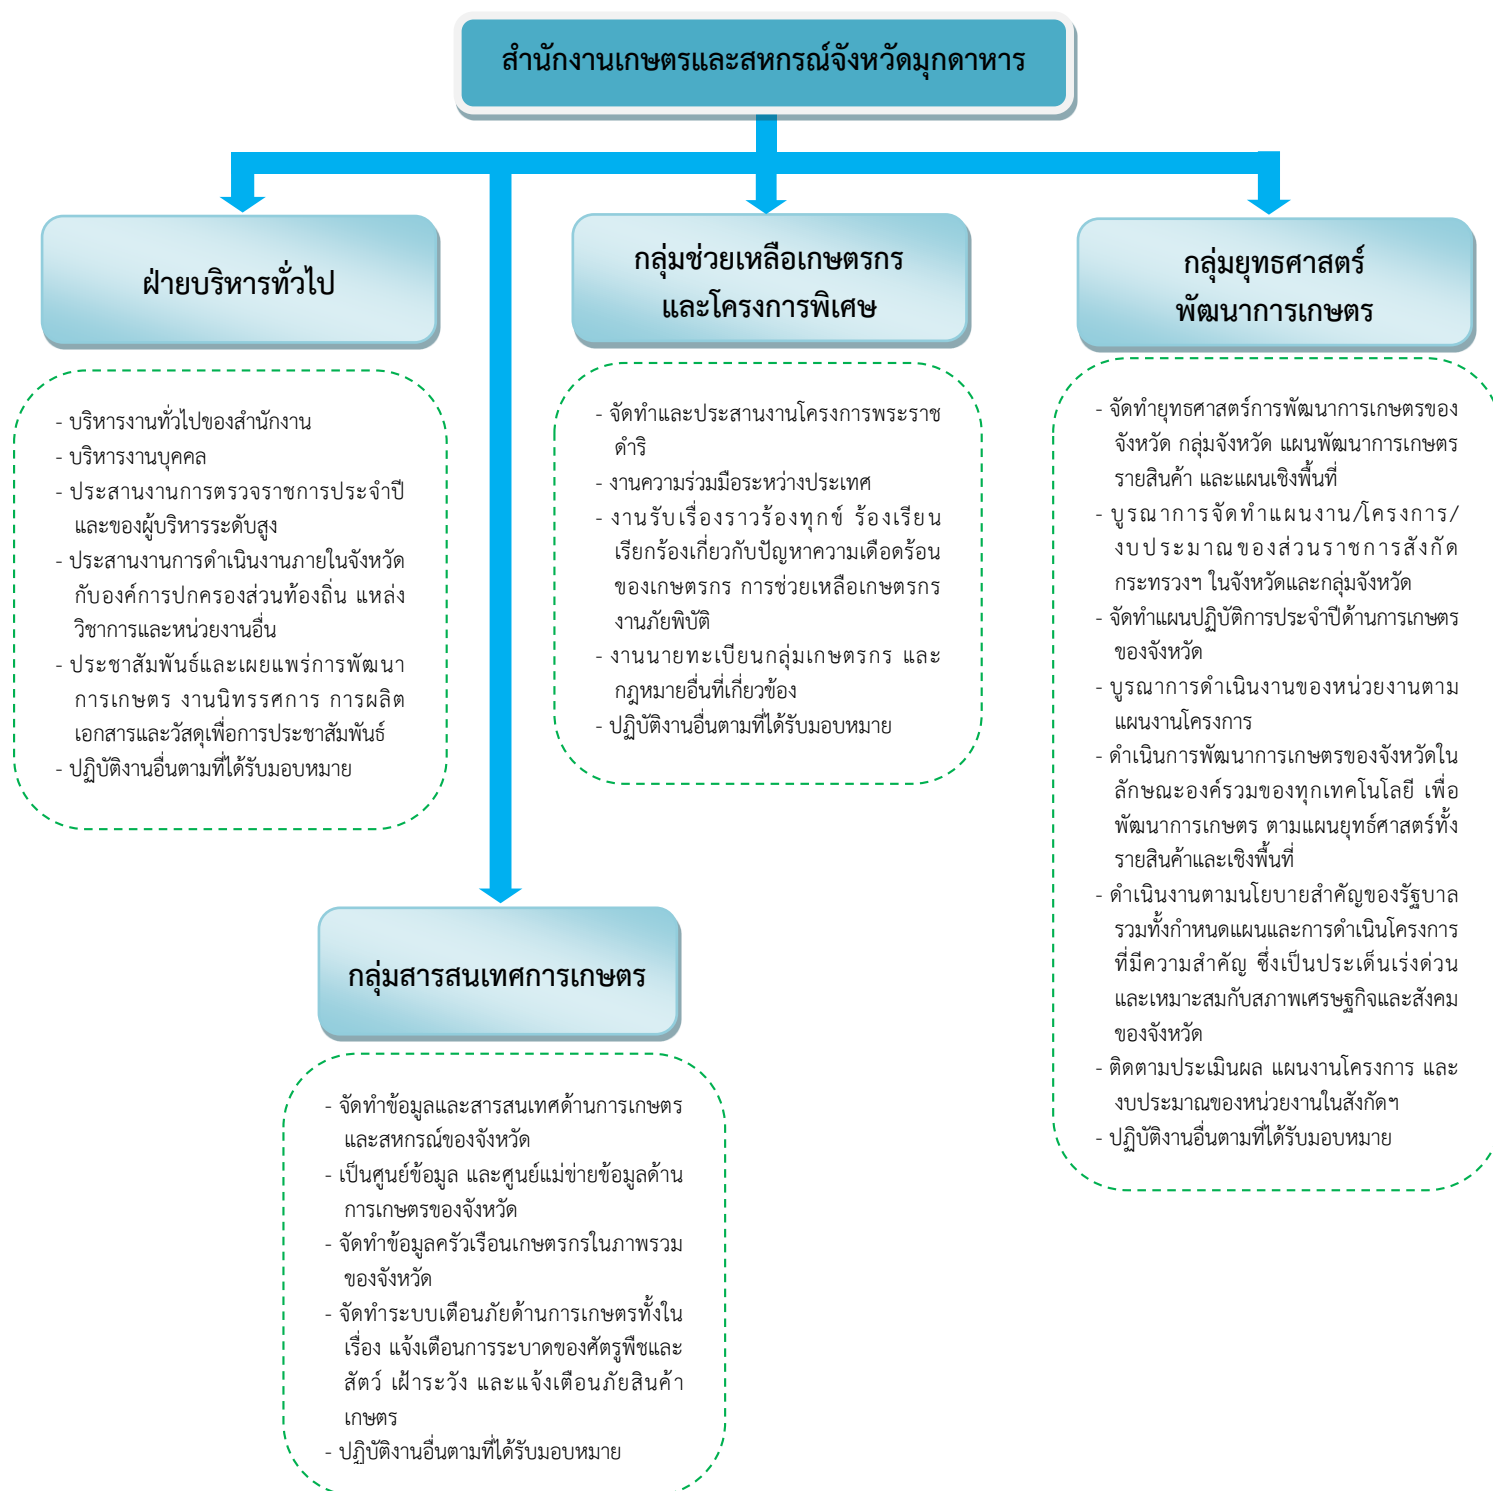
สำนักงานเกษตรและสหกรณ์จังหวัดมุกดาหาร

ฝ่ายบริหารทั่วไป

- บริหารงานทั่วไปของสำนักงาน
- บริหารงานบุคคล
- ประสานงานการตรวจราชการประจำปีและของผู้บริหารระดับสูง
- ประสานงานการดำเนินงานภายในจังหวัดกับองค์การปกครองส่วนท้องถิ่น แหล่งวิชาการและหน่วยงานอื่น
- ประชาสัมพันธ์และเผยแพร่การพัฒนาการเกษตร งานนิทรรศการ การผลิตเอกสารและวัสดุเพื่อการประชาสัมพันธ์
- ปฏิบัติงานอื่นตามที่ได้รับมอบหมาย

กลุ่มช่วยเหลือเกษตรกร และโครงการพิเศษ

- จัดทำและประสานงานโครงการพระราชดำริ
- งานความร่วมมือระหว่างประเทศ
- งานรับเรื่องราวร้องทุกข์ ร้องเรียน เรียกร้องเกี่ยวกับปัญหาความเดือดร้อนของเกษตรกร การช่วยเหลือเกษตรกร งานภัยพิบัติ
- งานนายทะเบียนกลุ่มเกษตรกร และกฎหมายอื่นที่เกี่ยวข้อง
- ปฏิบัติงานอื่นตามที่ได้รับมอบหมาย

กลุ่มยุทธศาสตร์ พัฒนาการเกษตร

- จัดทำยุทธศาสตร์การพัฒนาการเกษตรของจังหวัด กลุ่มจังหวัด แผนพัฒนาการเกษตรรายสินค้า และแผนเชิงพื้นที่
- บูรณาการจัดทำแผนงาน/โครงการ/งบประมาณของส่วนราชการสังกัดกระทรวงฯ ในจังหวัดและกลุ่มจังหวัด
- จัดทำแผนปฏิบัติการประจำปีด้านการเกษตรของจังหวัด
- บูรณาการดำเนินงานของหน่วยงานตามแผนงานโครงการ
- ดำเนินการพัฒนาการเกษตรของจังหวัดในลักษณะองค์รวมของทุกเทคโนโลยี เพื่อพัฒนาการเกษตร ตามแผนยุทธ์ศาสตร์ทั้งรายสินค้าและเชิงพื้นที่
- ดำเนินงานตามนโยบายสำคัญของรัฐบาล รวมทั้งกำหนดแผนและการดำเนินโครงการที่มีความสำคัญ ซึ่งเป็นประเด็นเร่งด่วนและเหมาะสมกับสภาพเศรษฐกิจและสังคมของจังหวัด
- ติดตามประเมินผล แผนงานโครงการ และงบประมาณของหน่วยงานในสังกัดฯ
- ปฏิบัติงานอื่นตามที่ได้รับมอบหมาย

กลุ่มสารสนเทศการเกษตร

- จัดทำข้อมูลและสารสนเทศด้านการเกษตรและสหกรณ์ของจังหวัด
- เป็นศูนย์ข้อมูล และศูนย์แม่ข่ายข้อมูลด้านการเกษตรของจังหวัด
- จัดทำข้อมูลครัวเรือนเกษตรกรในภาพรวมของจังหวัด
- จัดทำระบบเตือนภัยด้านการเกษตรทั้งในเรื่อง แจ้งเตือนการระบาดของศัตรูพืชและสัตว์ เฝ้าระวัง และแจ้งเตือนภัยสินค้าเกษตร
- ปฏิบัติงานอื่นตามที่ได้รับมอบหมาย